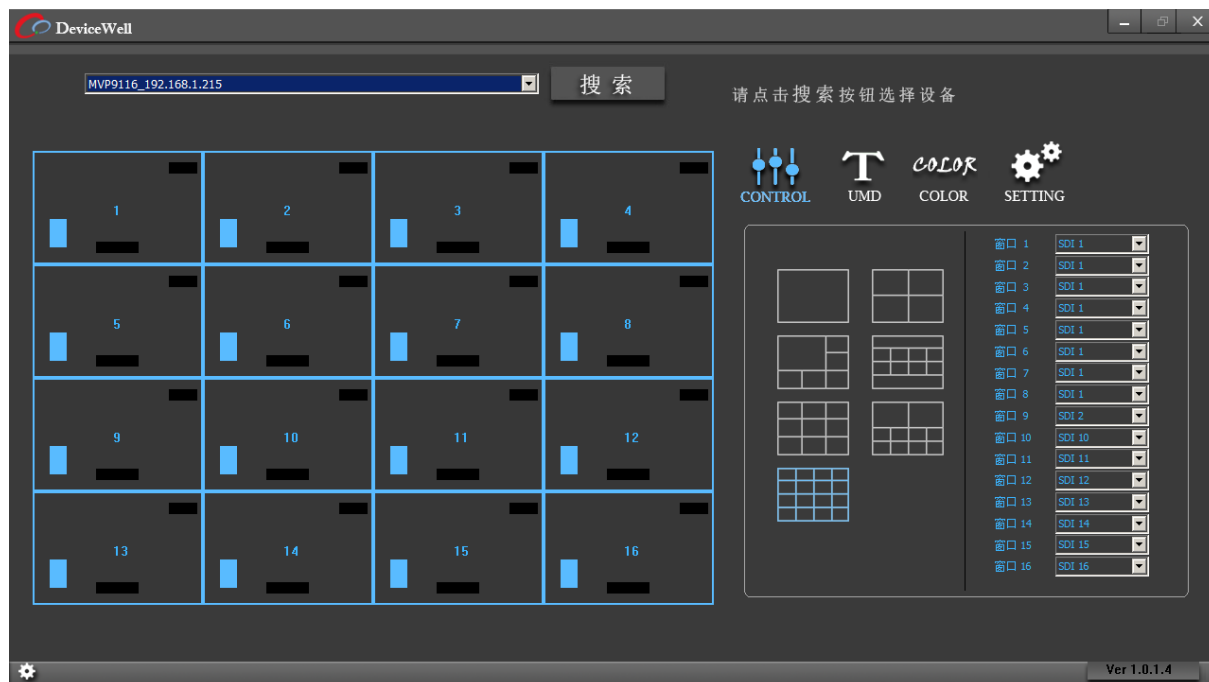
DeviceWell

MVP9116_192.168.1.215

搜 索

请点击搜索按钮选择设备

1
2
3
4
5
6
7
8
9
10
11
12
13
14
15
16

CONTROL
UMD
COLOR
COLOR
SETTING

| | |
|---|---|
| 窗口 1 | SDI 1 |
| 窗口 2 | SDI 1 |
| 窗口 3 | SDI 1 |
| 窗口 4 | SDI 1 |
| 窗口 5 | SDI 1 |
| 窗口 6 | SDI 1 |
| 窗口 7 | SDI 1 |
| 窗口 8 | SDI 1 |
| 窗口 9 | SDI 2 |
| 窗口 10 | SDI 10 |
| 窗口 11 | SDI 11 |
| 窗口 12 | SDI 12 |
| 窗口 13 | SDI 13 |
| 窗口 14 | SDI 14 |
| 窗口 15 | SDI 15 |
| 窗口 16 | SDI 16 |

Ver 1.0.1.4